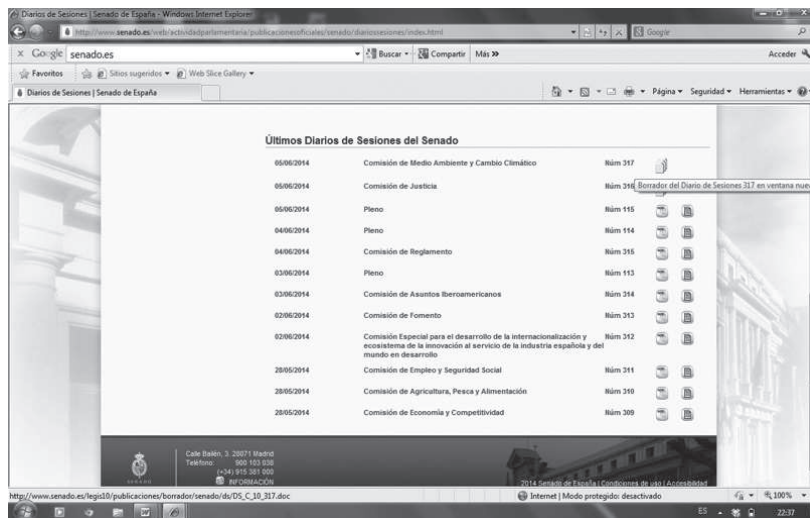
Diarios de Sesiones | Senado de España - Windows Internet Explorer

http://www.senado.es/web/actividadparlamentaria/publicacionesoficiales/senado/diariossesiones/index.html

Google

× Google senado.es

Buscar ▾ Compartir Más »

Acceder

Favoritos Sitios sugeridos ▾ Web Slice Gallery ▾

Diarios de Sesiones | Senado de España

Página ▾ Seguridad ▾ Herramientas ▾

Últimos Diarios de Sesiones del Senado

| | | |
|---|---|---|
| 05/06/2014 | Comisión de Medio Ambiente y Cambio Climático | Núm 317 |
| 05/06/2014 | Comisión de Justicia | Núm 316 |
| 05/06/2014 | Pleno | Núm 115 |
| 04/06/2014 | Pleno | Núm 114 |
| 04/06/2014 | Comisión de Reglamento | Núm 315 |
| 03/06/2014 | Pleno | Núm 113 |
| 03/06/2014 | Comisión de Asuntos Iberoamericanos | Núm 314 |
| 02/06/2014 | Comisión de Fomento | Núm 313 |
| 02/06/2014 | Comisión Especial para el desarrollo de la internacionalización y ecosistema de la innovación al servicio de la industria española y del mundo en desarrollo | Núm 312 |
| 28/05/2014 | Comisión de Empleo y Seguridad Social | Núm 311 |
| 28/05/2014 | Comisión de Agricultura, Pesca y Alimentación | Núm 310 |
| 28/05/2014 | Comisión de Economía y Competitividad | Núm 309 |

Borrador del Diario de Sesiones 317 en ventana nue

Calle Bailén, 3. 28071 Madrid
Teléfono: 900 103 030
(+34) 915 381 000
INFORMACIÓN

SENADO

2014 Senado de España | Condiciones de uso | Accesibilidad

http://www.senado.es/legis10/publicaciones/borrador/senado/ds/DS_C_10_317.doc

Internet | Modo protegido: desactivado

100%

ES

22:37